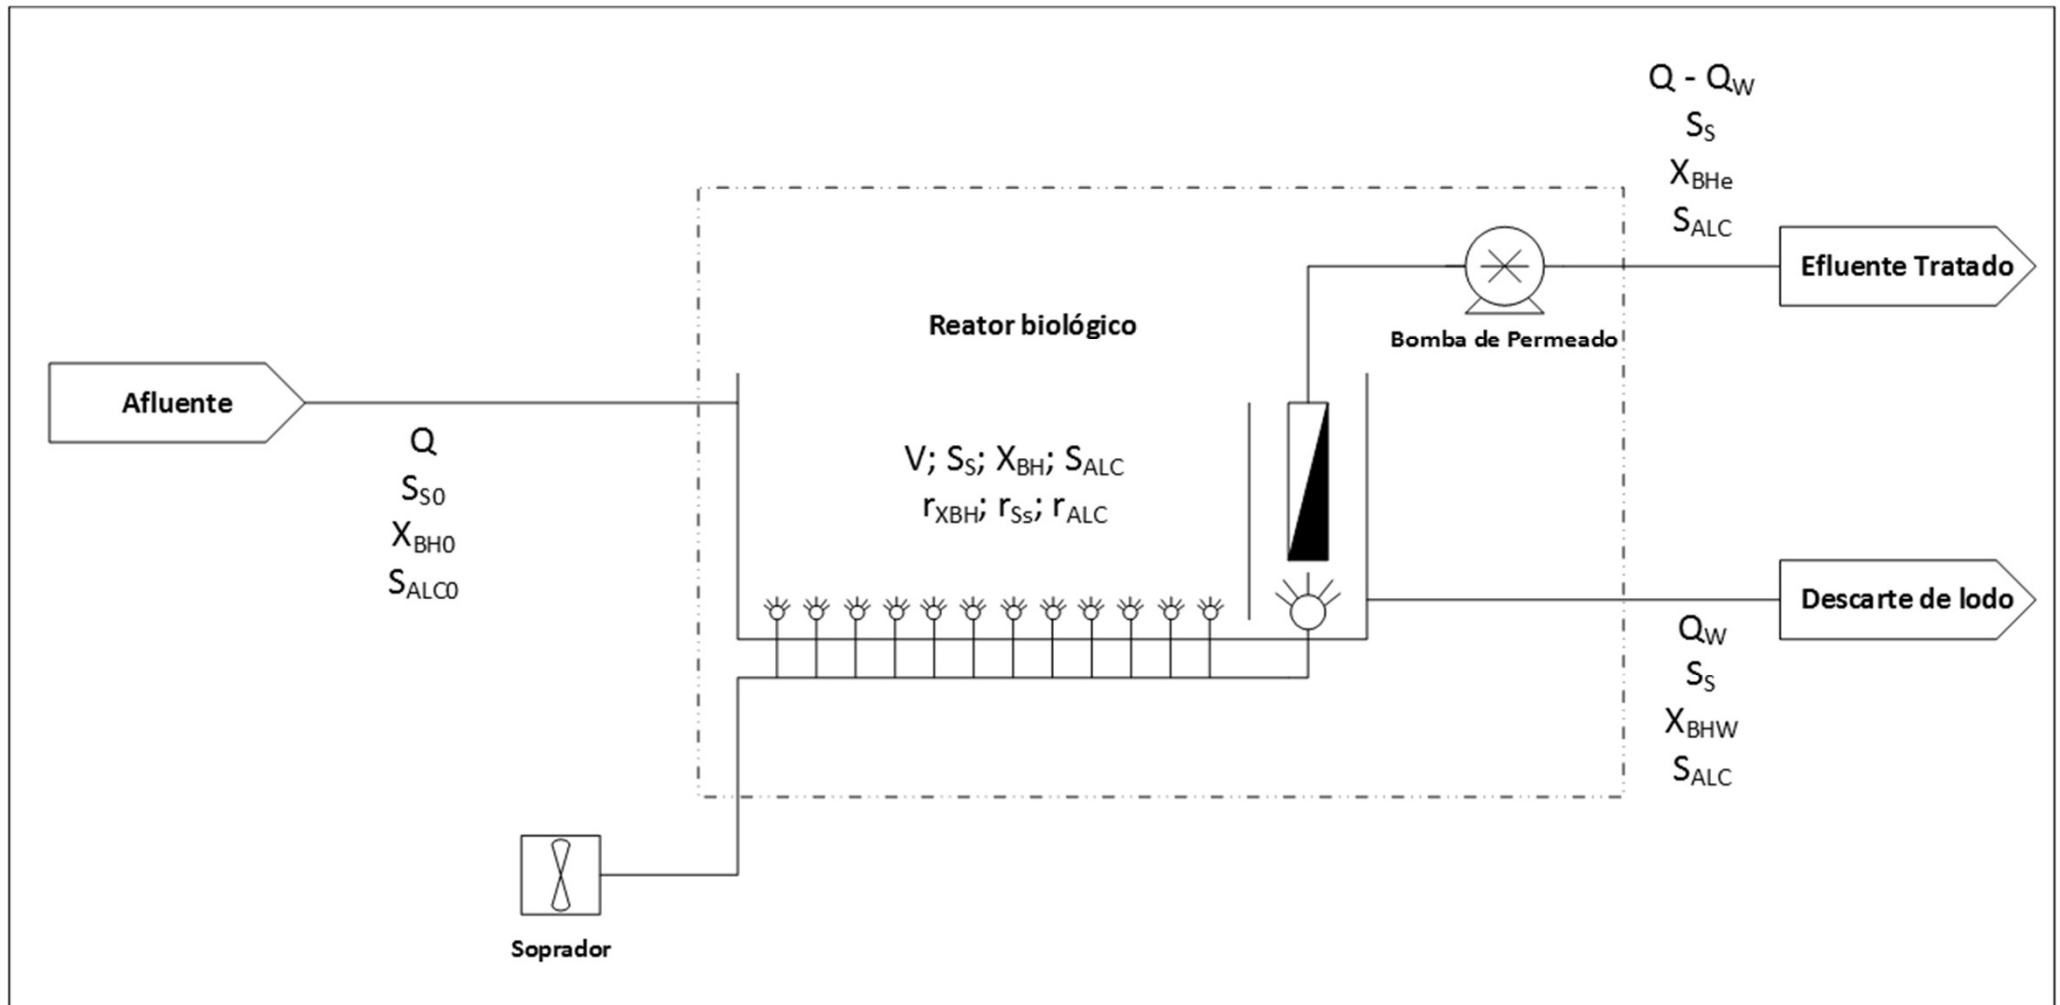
$Q - Q_W$
$S_S$
$X_{BHe}$
$S_{ALC}$

Efluente Tratado

Bomba de Permeado

Reator biológico

Afluente

$Q$
$S_{S0}$
$X_{BH0}$
$S_{ALC0}$

$V; S_S; X_{BH}; S_{ALC}$
$r_{XBH}; r_{Ss}; r_{ALC}$

Descarte de lodo

$Q_W$
$S_S$
$X_{BHW}$
$S_{ALC}$

Soprador